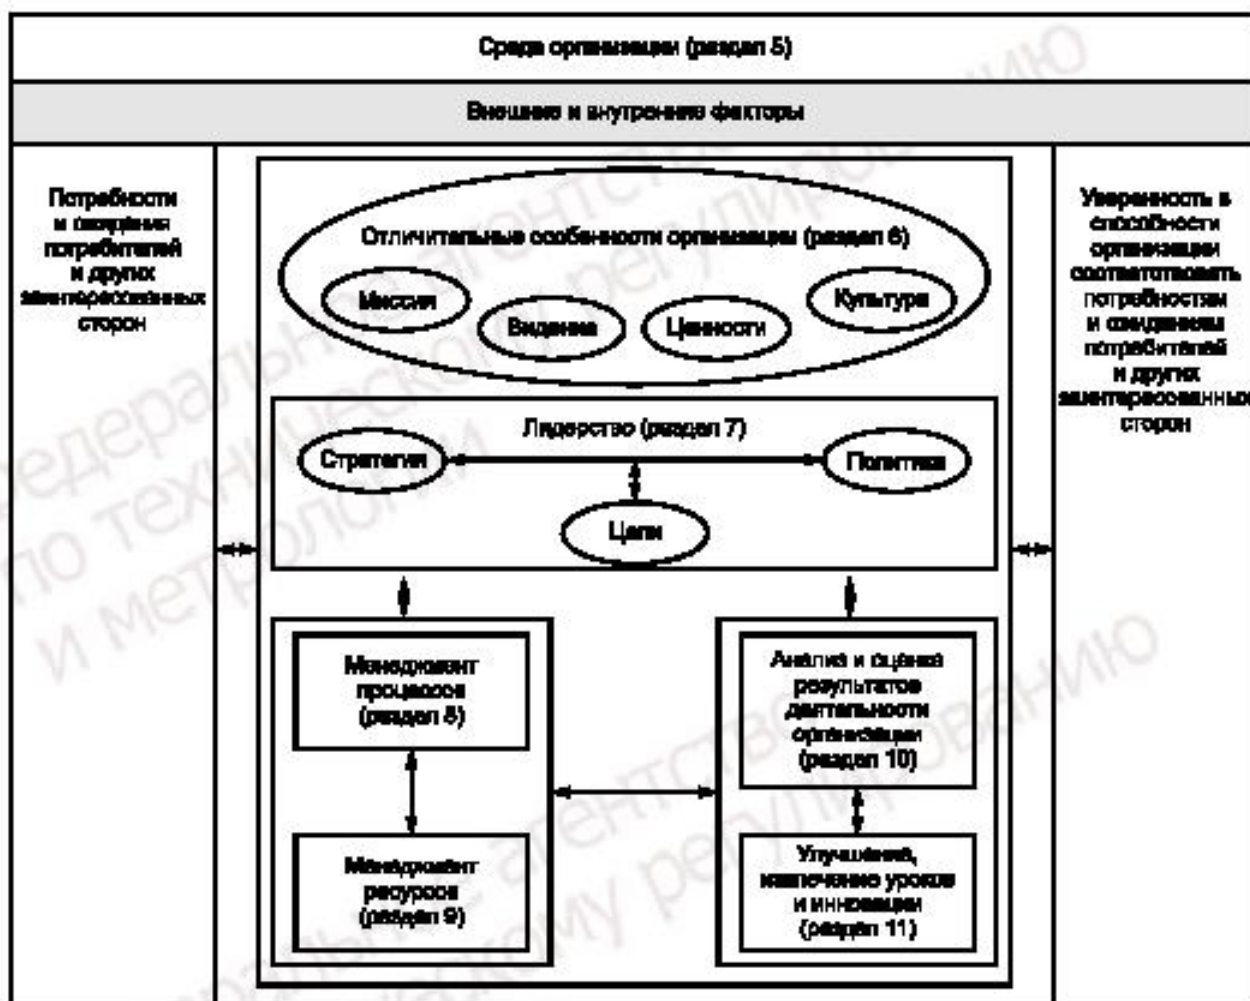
Среда организации (раздел 5)

Внешние и внутренние факторы

Потребности и ожидания потребителей и других заинтересованных сторон

Отличительные особенности организации (раздел 6)

Миссия

Видение

Ценности

Культура

Лидерство (раздел 7)

Стратегия

Политика

Цели

Менеджмент процессов (раздел 8)

Менеджмент ресурсов (раздел 9)

Анализ и оценка результатов деятельности организации (раздел 10)

Улучшение, извлечение уроков и инновации (раздел 11)

Уверенность в способности организации соответствовать потребностям и ожиданиям потребителей и других заинтересованных сторон

Федеральное агентство по техническому регулированию и метрологии

Федеральное агентство по техническому регулированию